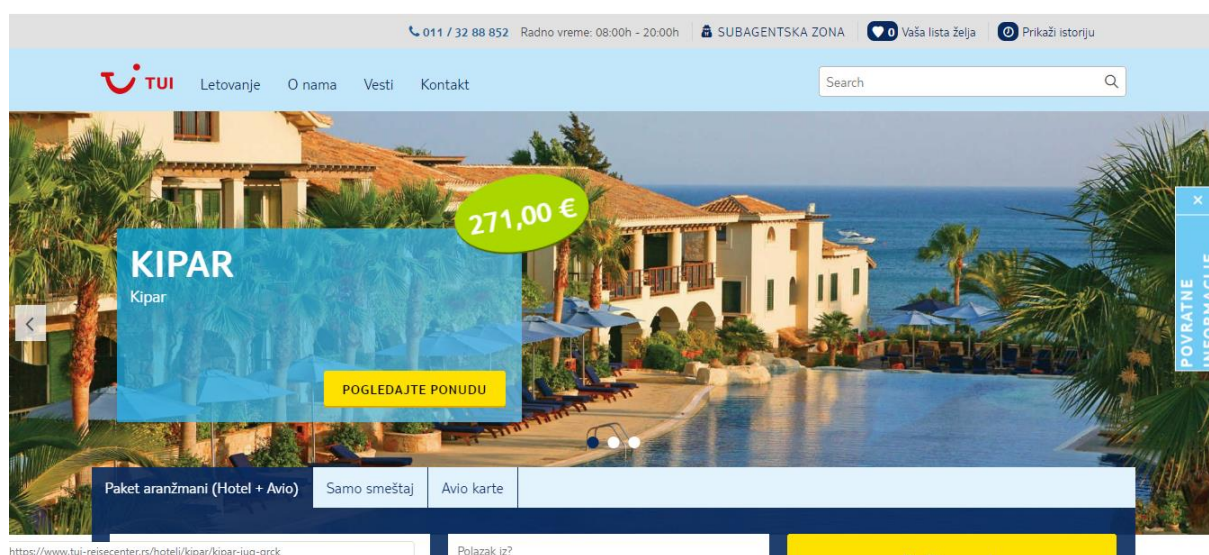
011 / 32 88 852 Radno vreme: 08:00h - 20:00h SUBAGENTSKA ZONA 0 Vaša lista želja Prikaži istoriju

TUI Letovanje O nama Vesti Kontakt

Search

271,00 €

KIPAR
Kipar

POGLEDAJTE PONUDU

×
POVRATNE INFORMACIJE

Paket aranžmani (Hotel + Avio) Samo smeštaj Avio karte

https://www.tui-reisecenter.rs/hoteli/kipar/kipar-jug-grck

Polazak iz?